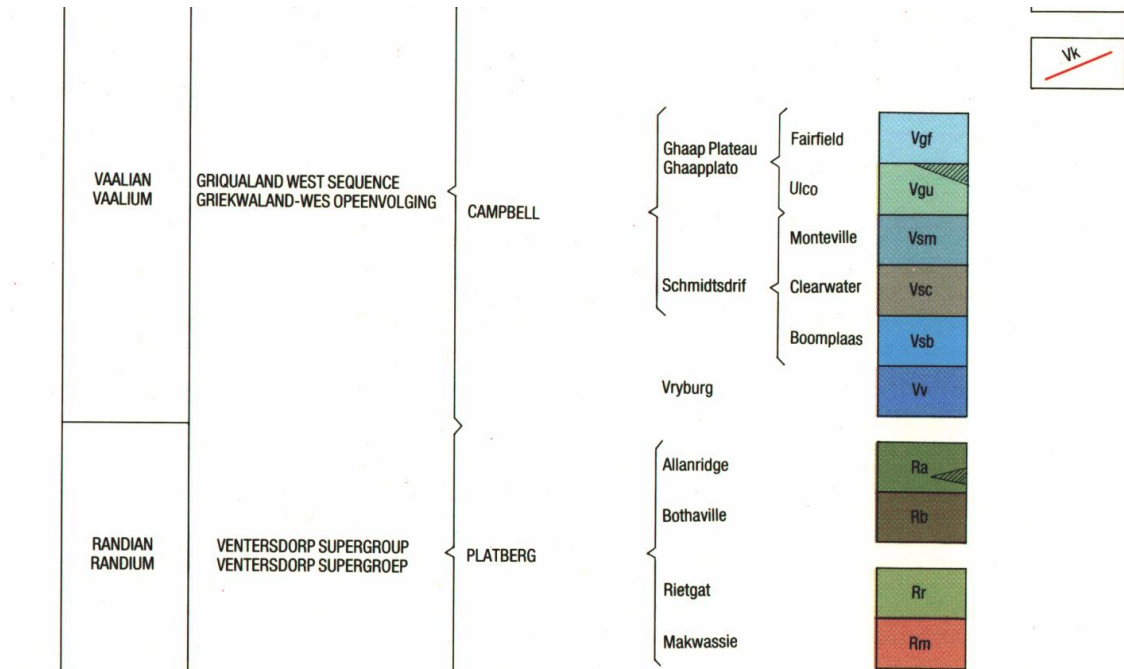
Vk

VAALIAN
VAALIUM

GRIQUALAND WEST SEQUENCE
GRIEKWALAND-WES OPEENVOLGING

CAMPBELL

Ghaap Plateau
Ghaapplato

Fairfield
Ulco

Vgf
Vgu

Schmidtsdrif

Monteville
Clearwater
Boomplaas

Vsm
Vsc
Vsb

Vryburg

Vv

RANDIAN
RANDIUM

VENTERSDORP SUPERGROUP
VENTERSDORP SUPERGROEP

PLATBERG

Allanridge
Bothaville

Ra
Rb

Rietgat
Makwassie

Rr
Rm